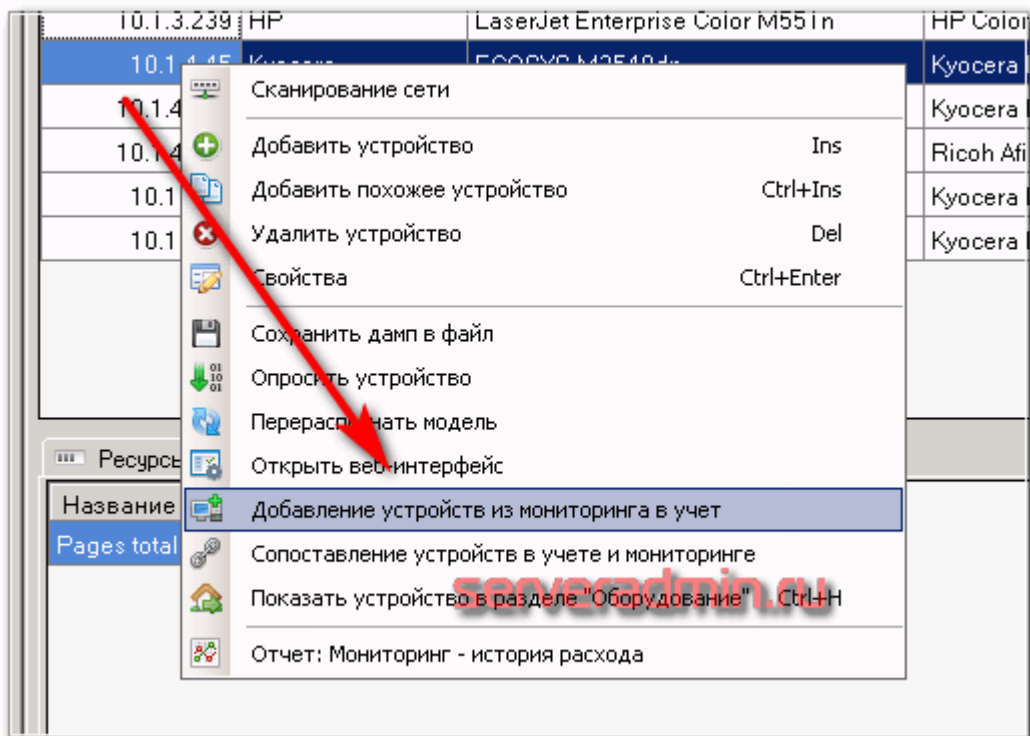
| 10.1.3.239 | HP | LaserJet Enterprise Color M551n | HP Color |
|---|---|---|---|
| 10.1.4.45 | Kyocera | ECOSYS M2540dn | Kyocera |
| 10.1.4 | | | Kyocera |
| 10.1.4 | | | Ricoh Afi |
| 10.1 | | | Kyocera |
| 10.1 | | | Kyocera |

Ресурсы

Название

Pages total

Сканирование сети

Добавить устройство Ins

Добавить похожее устройство Ctrl+Ins

Удалить устройство Del

Свойства Ctrl+Enter

Сохранить дамп в файл

Опросить устройство

Перераспознать модель

Открыть веб-интерфейс

Добавление устройств из мониторинга в учет

Сопоставление устройств в учете и мониторинге

Показать устройство в разделе "Оборудование" Ctrl+H

Отчет: Мониторинг - история расхода

serveradmin.ru